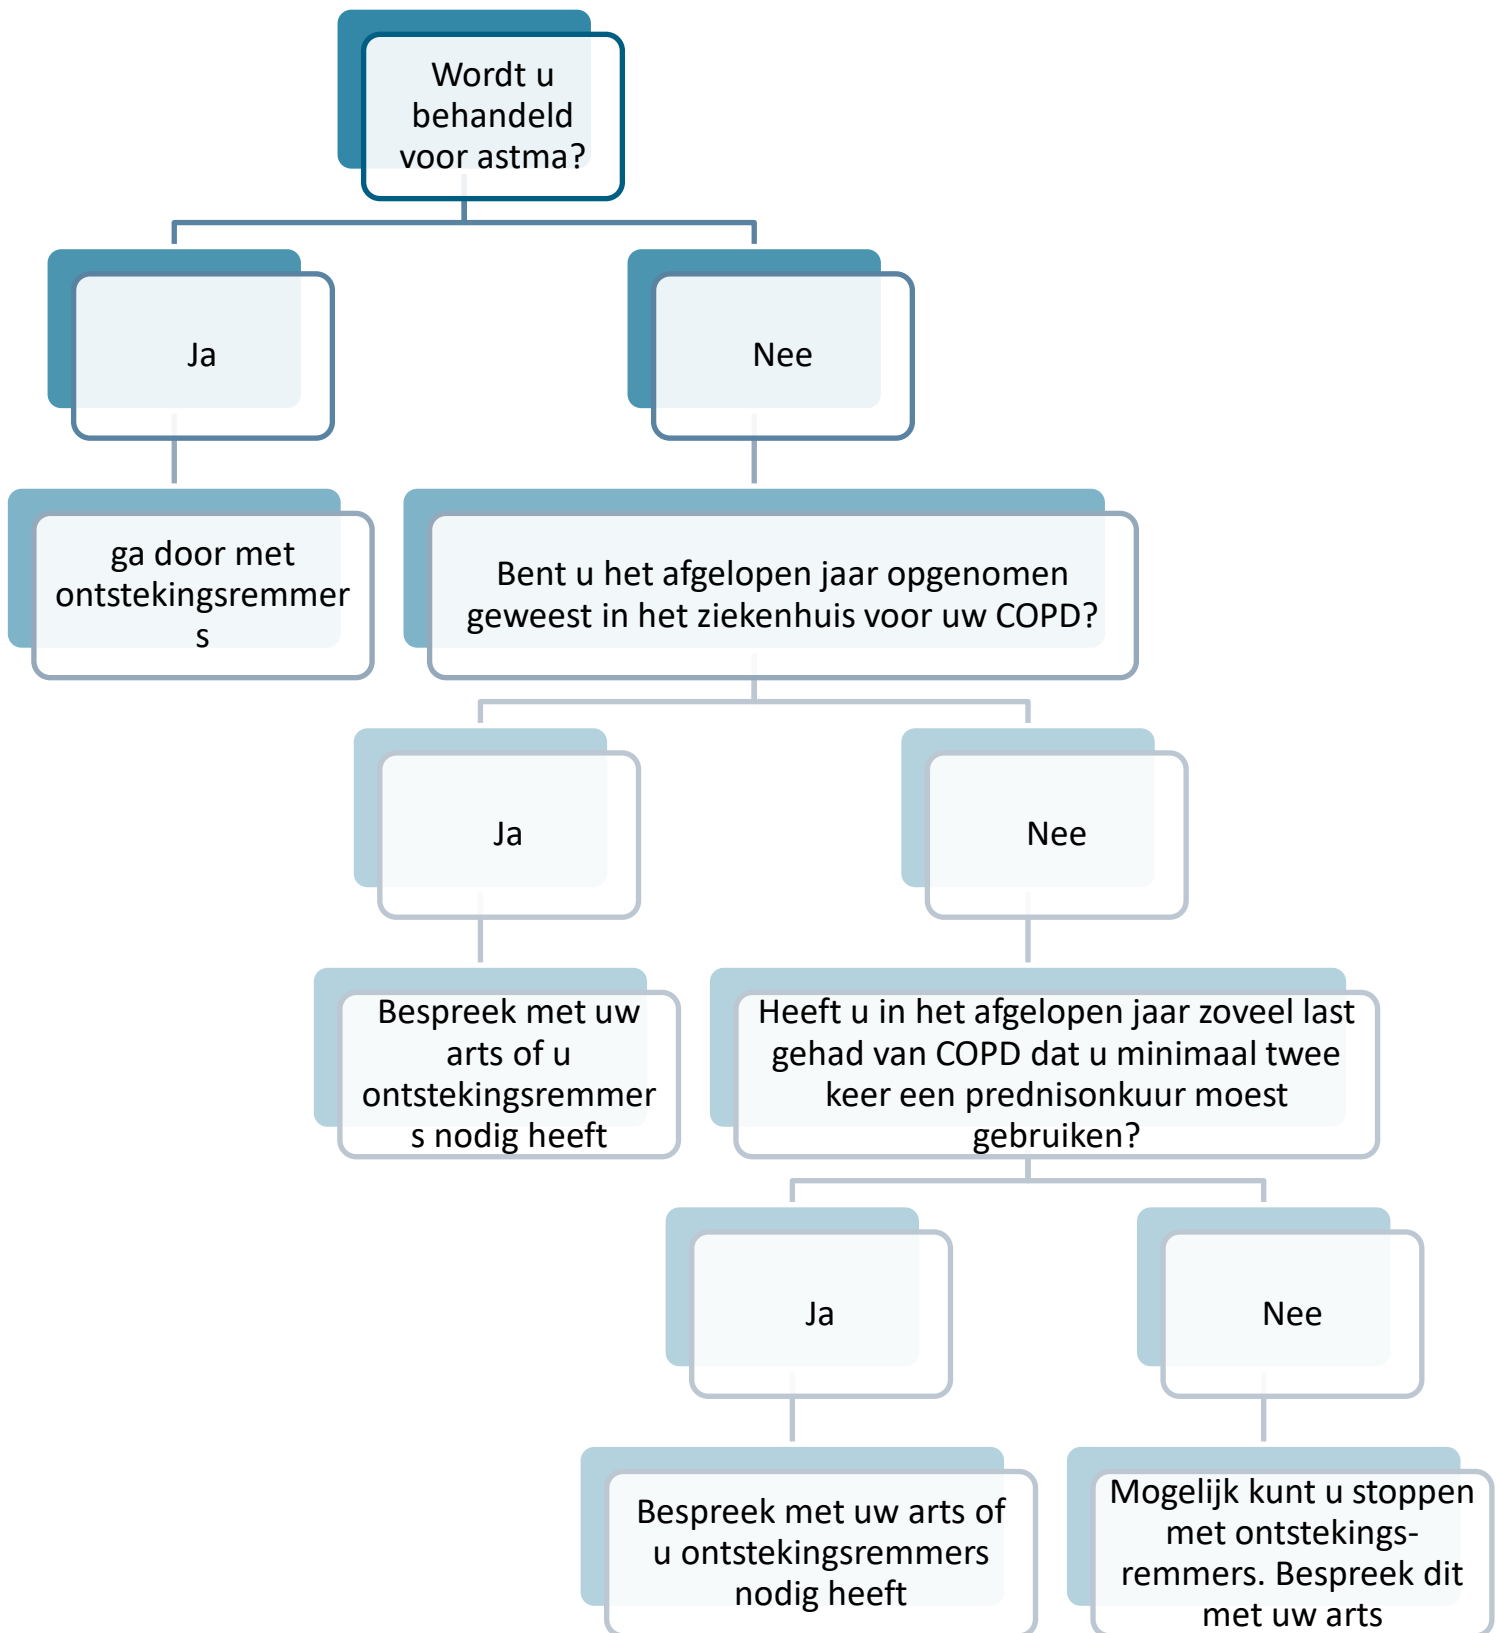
Wordt u behandeld voor astma?

Ja

Nee

ga door met ontstekingsremmers

Bent u het afgelopen jaar opgenomen geweest in het ziekenhuis voor uw COPD?

Ja

Nee

Bespreek met uw arts of u ontstekingsremmers nodig heeft

Heeft u in het afgelopen jaar zoveel last gehad van COPD dat u minimaal twee keer een prednisonkuur moest gebruiken?

Ja

Nee

Bespreek met uw arts of u ontstekingsremmers nodig heeft

Mogelijk kunt u stoppen met ontstekingsremmers. Bespreek dit met uw arts